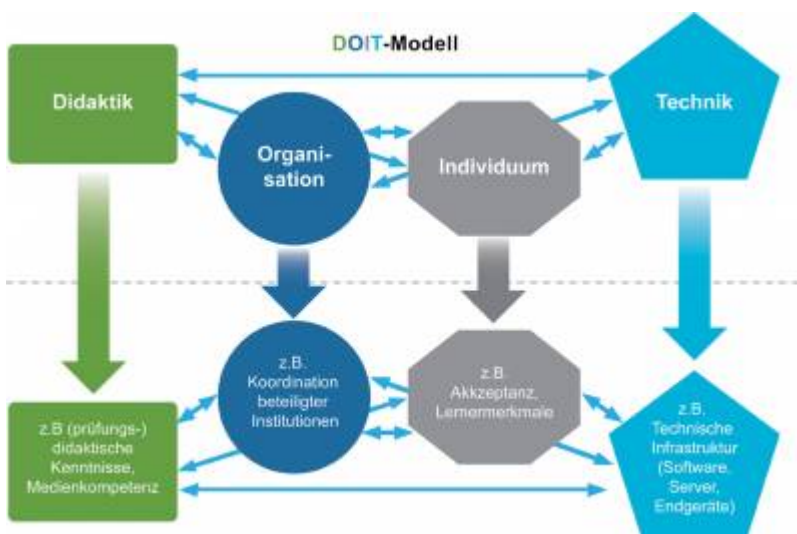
DOIT-Modell

Didaktik

Organisation

Individuum

Technik

z.B. Koordination beteiligter Institutionen

z.B. Akkzeptanz, Lernermerkmale

z.B (prüfungs-) didaktische Kenntnisse, Medienkompetenz

z.B. Technische Infrastruktur (Software, Server, Endgeräte)